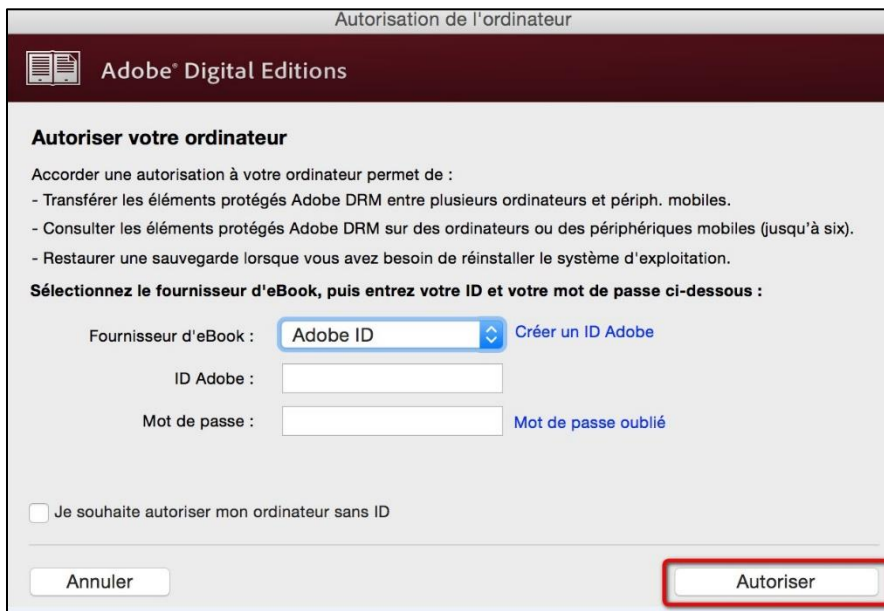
Autorisation de l'ordinateur

Adobe® Digital Editions

Autoriser votre ordinateur

Accorder une autorisation à votre ordinateur permet de :
- Transférer les éléments protégés Adobe DRM entre plusieurs ordinateurs et périph. mobiles.
- Consulter les éléments protégés Adobe DRM sur des ordinateurs ou des périphériques mobiles (jusqu'à six).
- Restaurer une sauvegarde lorsque vous avez besoin de réinstaller le système d'exploitation.

Sélectionnez le fournisseur d'eBook, puis entrez votre ID et votre mot de passe ci-dessous :

Fournisseur d'eBook : Adobe ID Créer un ID Adobe

ID Adobe :

Mot de passe : Mot de passe oublié

Je souhaite autoriser mon ordinateur sans ID

Annuler

Autoriser